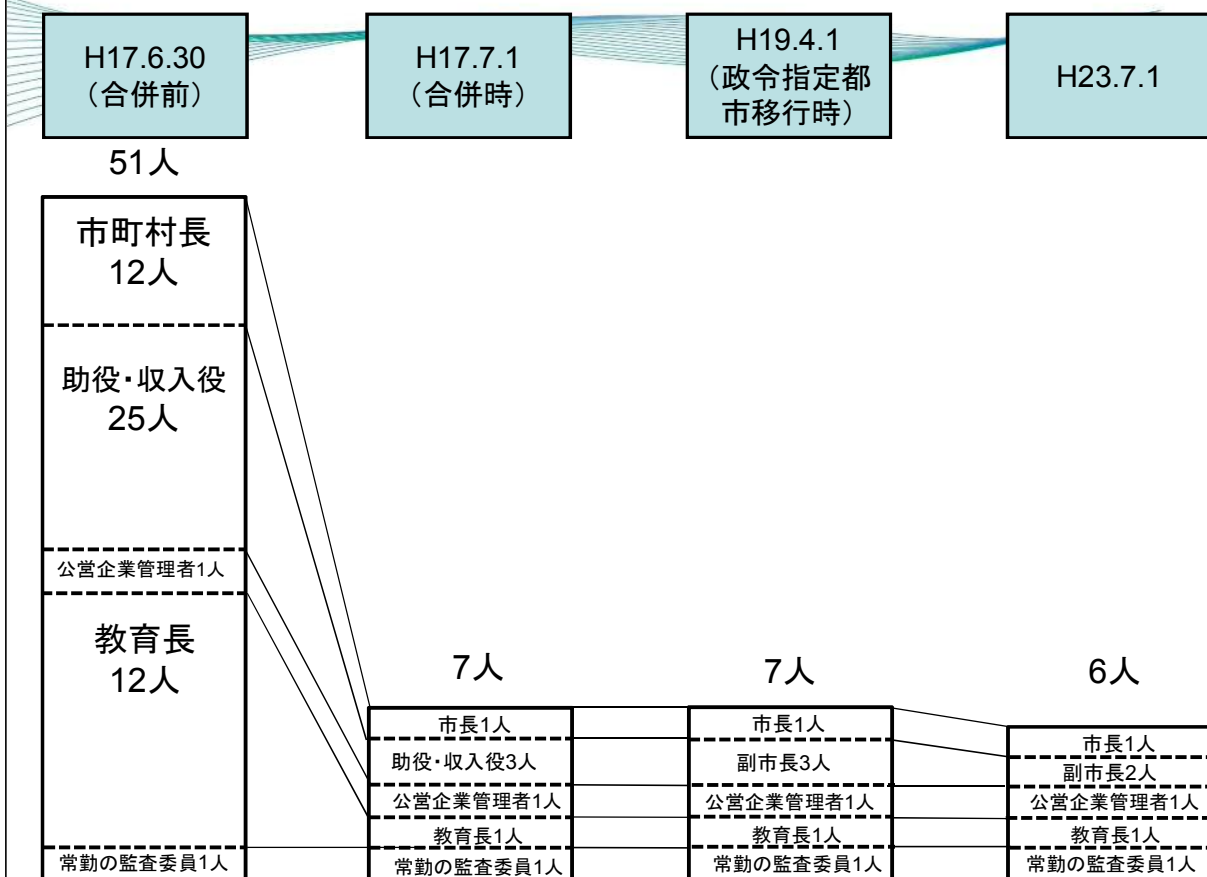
H17.6.30
（合併前）

H17.7.1
（合併時）

H19.4.1
（政令指定都市移行時）

H23.7.1

51人

市町村長
12人

助役・収入役
25人

公営企業管理者1人

教育長
12人

常勤の監査委員1人

7人

市長1人
助役・収入役3人
公営企業管理者1人
教育長1人
常勤の監査委員1人

7人

市長1人
副市長3人
公営企業管理者1人
教育長1人
常勤の監査委員1人

6人

市長1人
副市長2人
公営企業管理者1人
教育長1人
常勤の監査委員1人